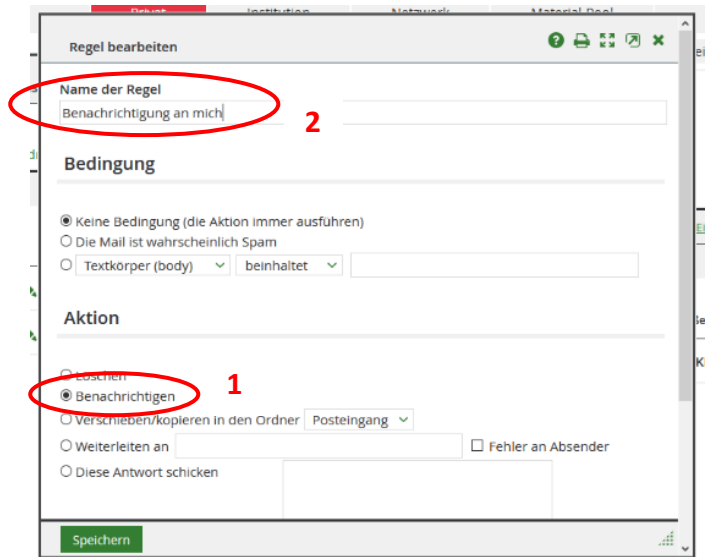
Privat Institution Netzwerk Material Pool

Regel bearbeiten

Name der Regel

Benachrichtigung an mich

2

Bedingung

◉ Keine Bedingung (die Aktion immer ausführen)
○ Die Mail ist wahrscheinlich Spam
○ Textkörper (body) beinhaltet

Aktion

○ Löschen
◉ Benachrichtigen
○ Verschieben/kopieren in den Ordner Posteingang
○ Weiterleiten an ☐ Fehler an Absender
○ Diese Antwort schicken

1

Speichern